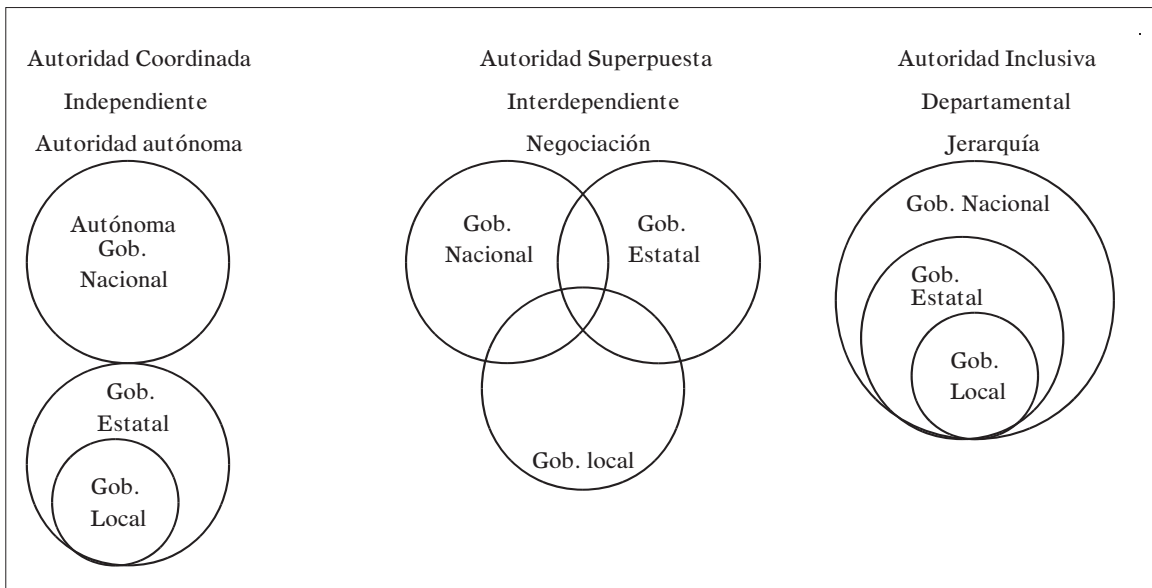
Autoridad Coordinada

Independiente

Autoridad autónoma

Autónoma Gob. Nacional

Gob. Estatal

Gob. Local

Autoridad Superpuesta

Interdependiente

Negociación

Gob. Nacional

Gob. Estatal

Gob. local

Autoridad Inclusiva

Departamental

Jerarquía

Gob. Nacional

Gob. Estatal

Gob. Local